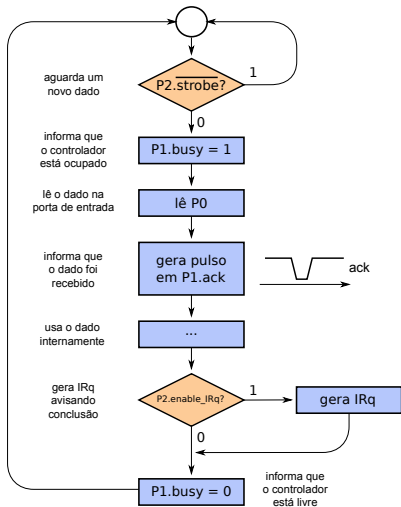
aguarda um novo dado

$P2.\overline{strobe}$?

1

0

informa que o controlador está ocupado

P1.busy = 1

lê o dado na porta de entrada

lê P0

informa que o dado foi recebido

gera pulso em P1.ack

ack

usa o dado internamente

...

gera IRq avisando conclusão

P2.enable_IRq?

1

gera IRq

0

P1.busy = 0

informa que o controlador está livre